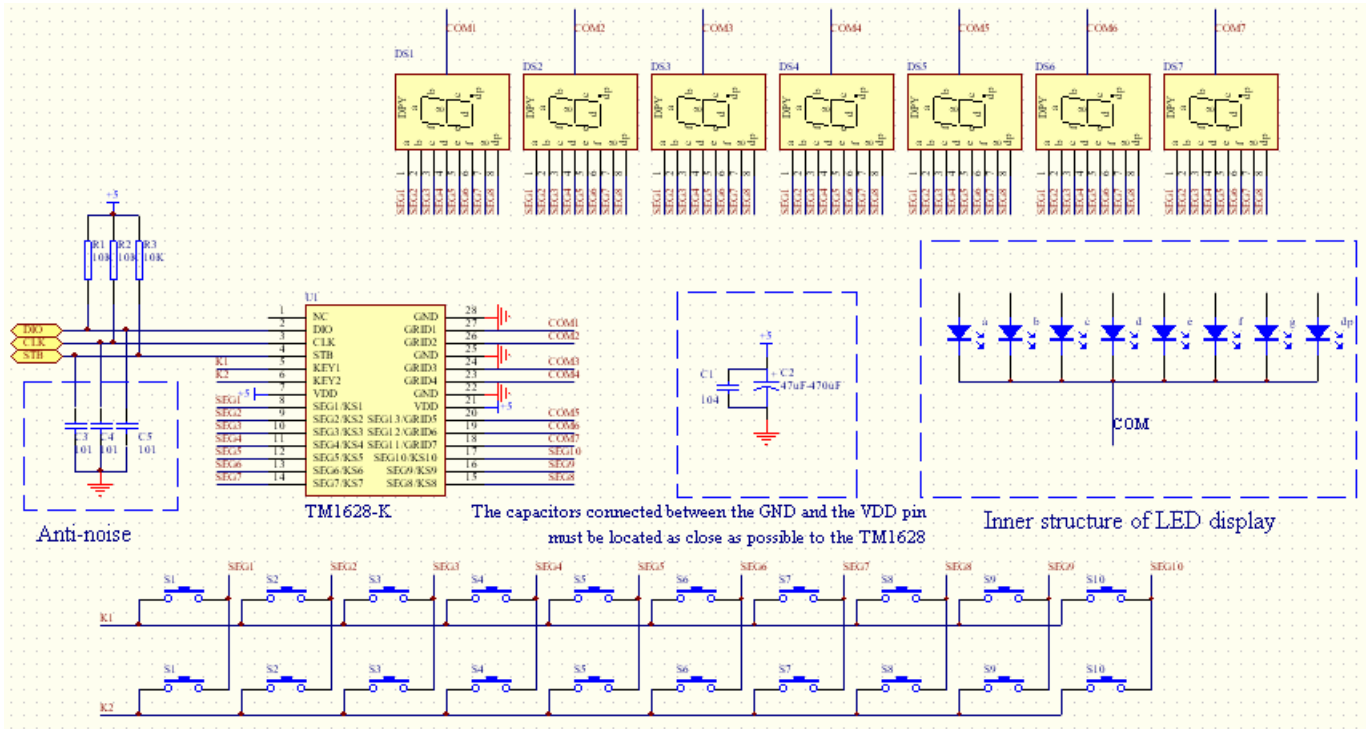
COM1 COM2 COM3 COM4 COM5 COM6 COM7

DS1 DS2 DS3 DS4 DS5 DS6 DS7

DPY a b c d e f g dp

SEG1 SEG2 SEG3 SEG4 SEG5 SEG6 SEG7 SEG8

+5

R1 10K R2 10K R3 10K

DIO
CLK
STB

C3 101 C4 101 C5 101

Anti-noise

U1

| Pin | Name | Name | Pin |
|---|---|---|---|
| 1 | NC | GND | 28 |
| 2 | DIO | GRID1 | 27 |
| 3 | CLK | GRID2 | 26 |
| 4 | STB | GND | 25 |
| 5 | KEY1 | GRID3 | 24 |
| 6 | KEY2 | GRID4 | 23 |
| 7 | VDD | GND | 22 |
| 8 | SEG1/KS1 | VDD | 21 |
| 9 | SEG2/KS2 | SEG13/GRID5 | 20 |
| 10 | SEG3/KS3 | SEG12/GRID6 | 19 |
| 11 | SEG4/KS4 | SEG11/GRID7 | 18 |
| 12 | SEG5/KS5 | SEG10/KS10 | 17 |
| 13 | SEG6/KS6 | SEG9/KS9 | 16 |
| 14 | SEG7/KS7 | SEG8/KS8 | 15 |

K1 K2 +5 SEG1 SEG2 SEG3 SEG4 SEG5 SEG6 SEG7

COM1 COM2 COM3 COM4 +5 COM5 COM6 COM7 SEG10 SEG9 SEG8

TM1628-K

+5
C1 104
C2 47uF-470uF

The capacitors connected between the GND and the VDD pin must be located as close as possible to the TM1628

a b c d e f g dp

COM

Inner structure of LED display

S1 SEG1 S2 SEG2 S3 SEG3 S4 SEG4 S5 SEG5 S6 SEG6 S7 SEG7 S8 SEG8 S9 SEG9 S10 SEG10

K1

S1 S2 S3 S4 S5 S6 S7 S8 S9 S10

K2